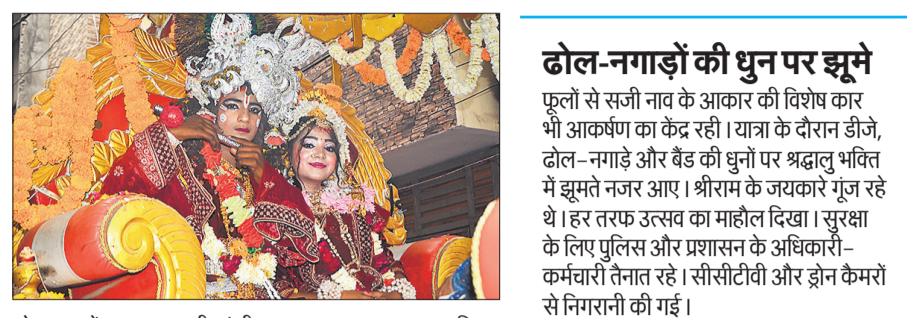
ढोल-नगाड़ों की धुन पर झूमे

फूलों से सजी नाव के आकार की विशेष कार भी आकर्षण का केंद्र रही। यात्रा के दौरान डीजे, ढोल-नगाड़े और बैंड की धुनों पर श्रद्धालु भक्ति में झूमते नजर आए। श्रीराम के जयकारे गूंज रहे थे। हर तरफ उत्सव का माहौल दिखा। सुरक्षा के लिए पुलिस और प्रशासन के अधिकारी-कर्मचारी तैनात रहे। सीसीटीवी और ड्रोन कैमरों से निगरानी की गई।